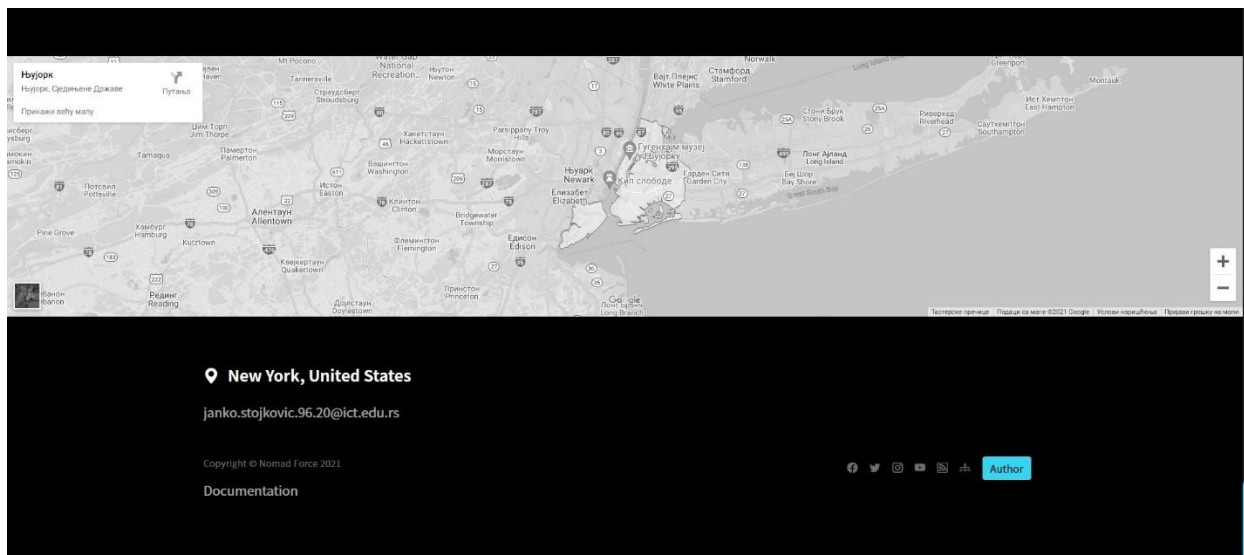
Њујорк
Њујорк, Сједињене Државе
Путања
Прикажи већу мапу

Mt Pocono
Tannersville
Страудсбург Stroudsburg
National Recreation...
Њутон Newton
Вајт Плејнс White Plains
Стамфорд Stamford
Norwalk
Greenport
Montauk
Ист Хемптон East Hampton
Саутхемптон Southampton
Риверхед Riverhead
Стони Брук Stony Brook
Лонг Ајланд Long Island
Беј Шор Bay Shore
Гарден Сити Garden City
Парсипани-Трој Parsippany-Troy Hills
Моррстаун Morristown
Њуарк Newark
Гугенхајм музеј
Њујорк
Кип слободе
Елизабет Elizabeth
Хакетстаун Hackettstown
Вашингтон Washington
Џим Торп Jim Thorpe
Тамакуа Tamaqua
Палмертон Palmerton
Потсвил Pottsville
Истон Easton
Алентаун Allentown
Клинтон Clinton
Бриџвотер Township
Едисон Edison
Флемингтон Flemington
Pine Grove
Хамбург Hamburg
Kutztown
Квејкертаун Quakertown
Рединг Reading
Принстон Princeton
Дојлстаун Doylestown
Long Branch
Google

Тастерске пречице | Подаци са мапе ©2021 Google | Услови коришћења | Пријави грешку на мапи

New York, United States

janko.stojkovic.96.20@ict.edu.rs

Copyright © Nomad Force 2021

Documentation

Author